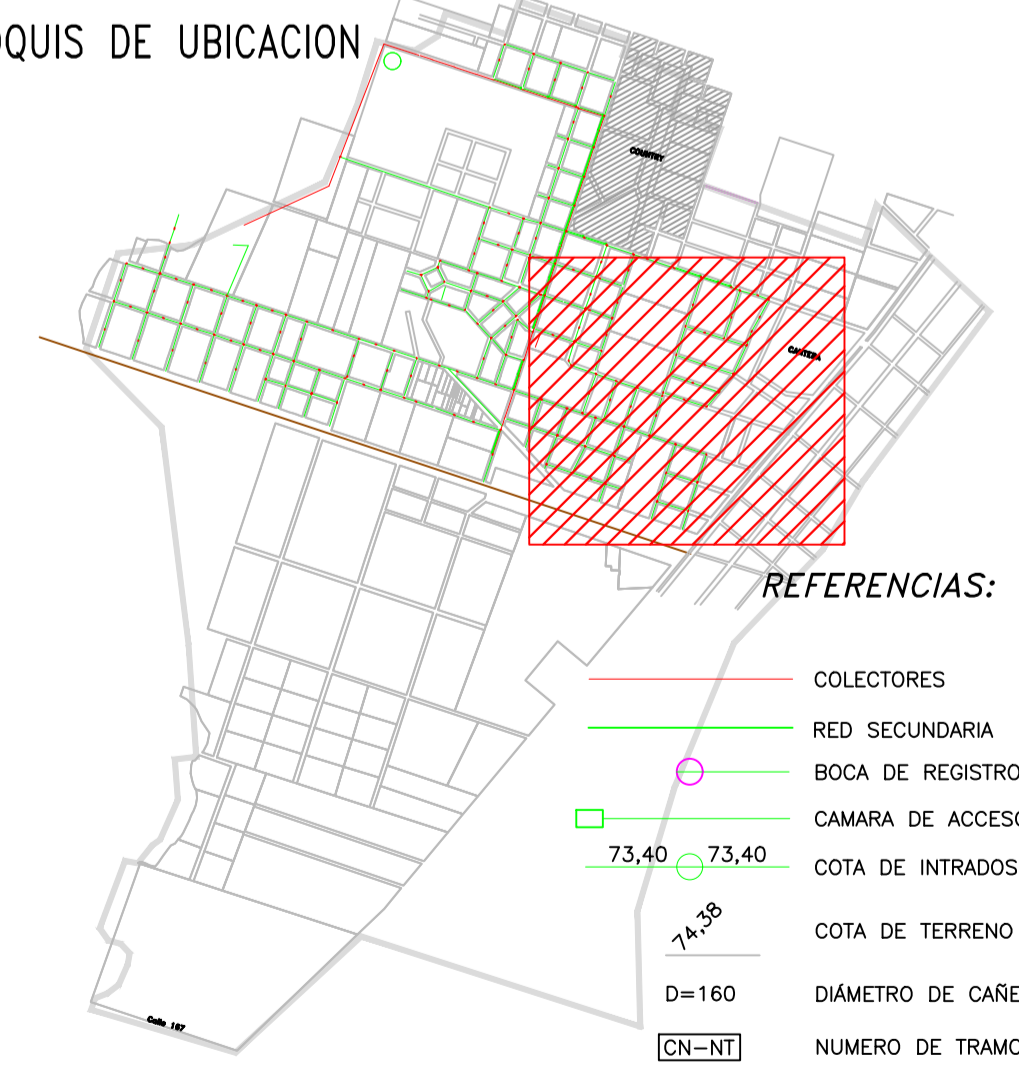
QUIS DE UBICACION

COUNTRY

CANTERA

REFERENCIAS:

COLECTORES

RED SECUNDARIA

BOCA DE REGISTRO

CAMARA DE ACCESO

73,40 73,40 COTA DE INTRADOS

74,38 COTA DE TERRENO

D=160 DIÁMETRO DE CAÑE

CN–NT NUMERO DE TRAMO

Calle 167